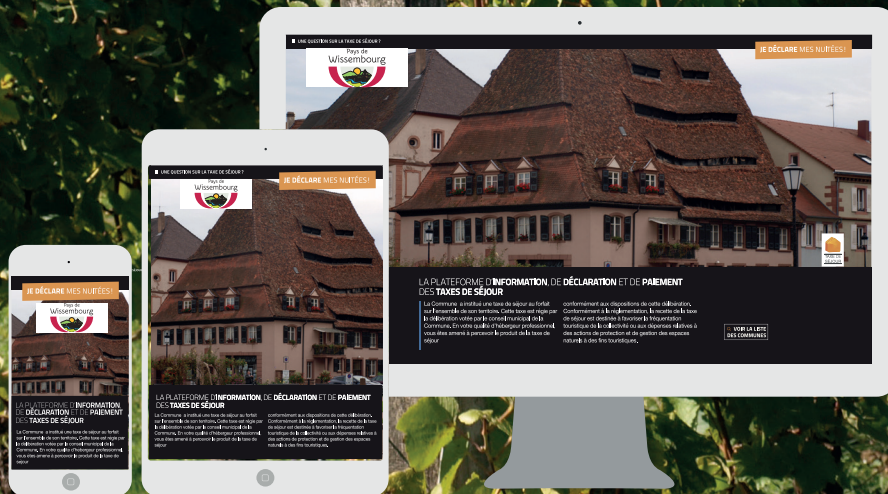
UNE QUESTION SUR LA TAXE DE SÉJOUR ?

Pays de Wissembourg

JE DÉCLARE MES NUITÉES !

LA PLATEFORME D'INFORMATION, DE DÉCLARATION ET DE PAIEMENT DES TAXES DE SÉJOUR

La Commune a institué une taxe de séjour au forfait sur l'ensemble de son territoire. Cette taxe est régie par la délibération votée par le conseil municipal de la Commune. En votre qualité d'hébergeur professionnel, vous êtes amené à percevoir le produit de la taxe de séjour

conformément aux dispositions de cette délibération. Conformément à la réglementation, la recette de la taxe de séjour est destinée à favoriser la fréquentation touristique de la collectivité ou aux dépenses relatives à des actions de protection et de gestion des espaces naturels à des fins touristiques.

VOIR LA LISTE DES COMMUNES

UNE QUESTION SUR LA TAXE DE SÉJOUR ?

Pays de Wissembourg

JE DÉCLARE MES NUITÉES !

LA PLATEFORME D'INFORMATION, DE DÉCLARATION ET DE PAIEMENT DES TAXES DE SÉJOUR

La Commune a institué une taxe de séjour au forfait sur l'ensemble de son territoire. Cette taxe est régie par la délibération votée par le conseil municipal de la Commune. En votre qualité d'hébergeur professionnel, vous êtes amené à percevoir le produit de la taxe de séjour

conformément aux dispositions de cette délibération. Conformément à la réglementation, la recette de la taxe de séjour est destinée à favoriser la fréquentation touristique de la collectivité ou aux dépenses relatives à des actions de protection et de gestion des espaces naturels à des fins touristiques.

JE DÉCLARE MES NUITÉES !

Pays de Wissembourg

LA PLATEFORME D'INFORMATION, DE DÉCLARATION ET DE PAIEMENT DES TAXES DE SÉJOUR

La Commune a institué une taxe de séjour au forfait sur l'ensemble de son territoire. Cette taxe est régie par la délibération votée par le conseil municipal de la Commune. En votre qualité d'hébergeur professionnel, vous êtes amené à percevoir le produit de la taxe de séjour